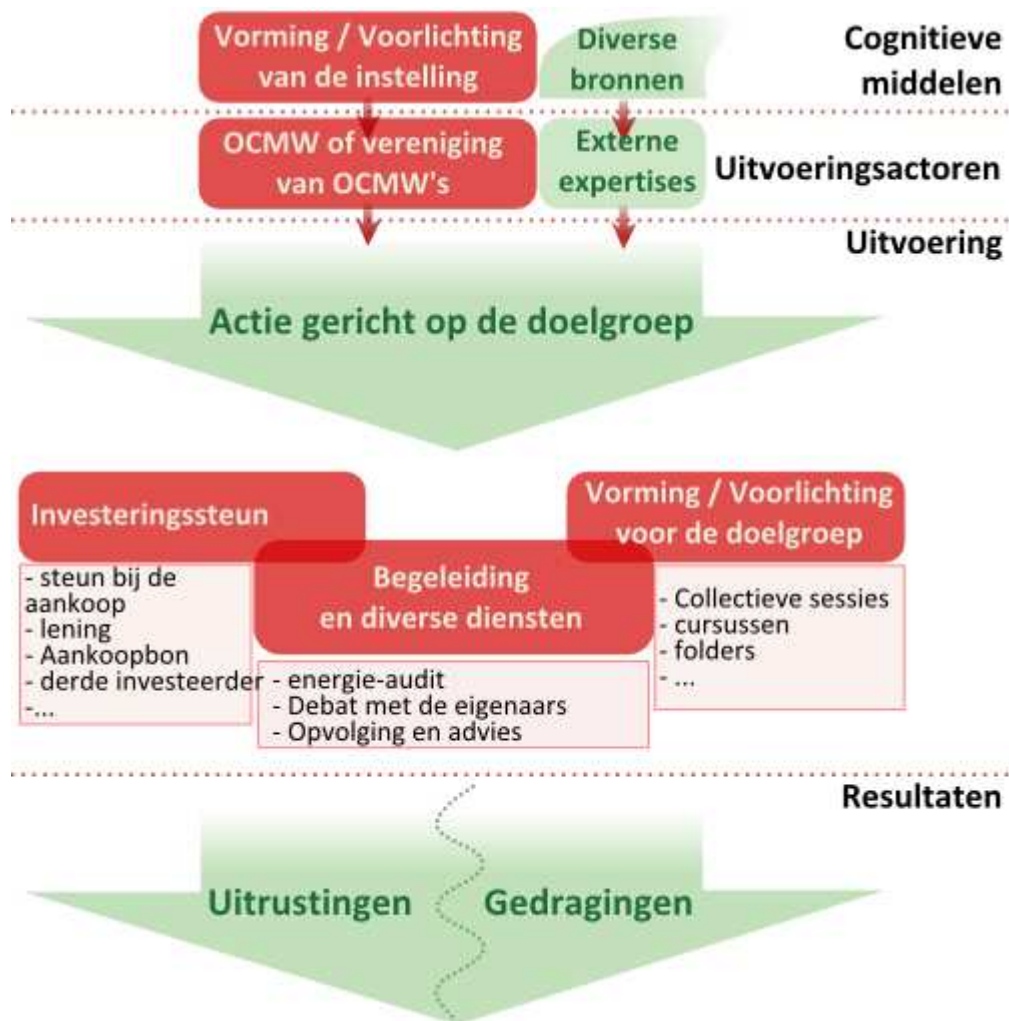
Vorming / Voorlichting van de instelling

Diverse bronnen

Cognitieve middelen

OCMW of vereniging van OCMW's

Externe expertises

Uitvoeringsactoren

Uitvoering

Actie gericht op de doelgroep

Investeringssteun

- steun bij de aankoop
- lening
- Aankoopbon
- derde investeerder
-...

Begeleiding en diverse diensten

- energie-audit
- Debat met de eigenaars
- Opvolging en advies

Vorming / Voorlichting voor de doelgroep

- Collectieve sessies
- cursussen
- folders
- ...

Resultaten

Uitrustingen

Gedragingen